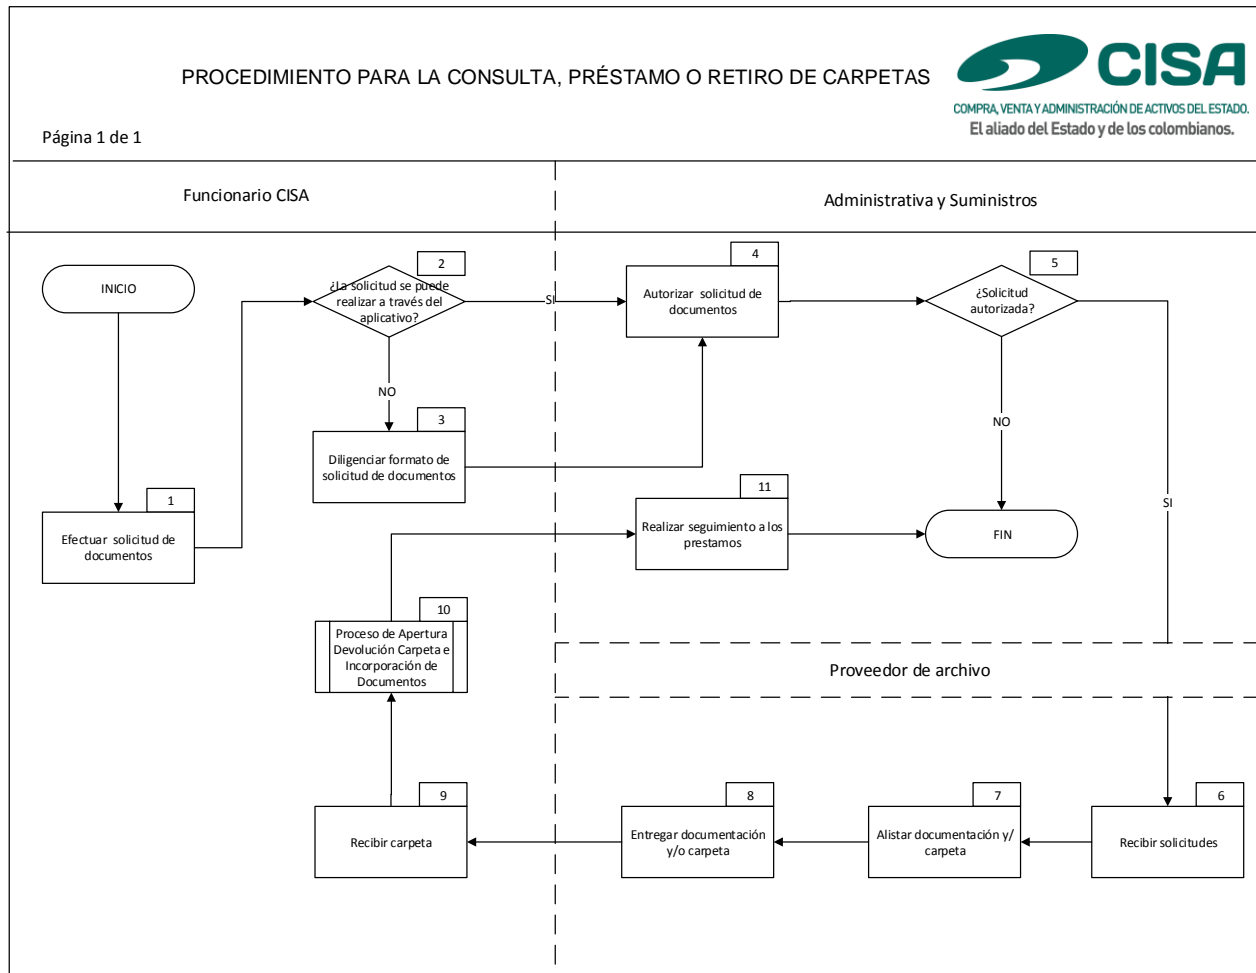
PROCEDIMIENTO PARA LA CONSULTA, PRÉSTAMO O RETIRO DE CARPETAS

CISA
COMPRA, VENTA Y ADMINISTRACIÓN DE ACTIVOS DEL ESTADO.
El aliado del Estado y de los colombianos.

Página 1 de 1

Funcionario CISA

Administrativa y Suministros

INICIO

2
¿La solicitud se puede realizar a través del aplicativo?

SI

4
Autorizar solicitud de documentos

5
¿Solicitud autorizada?

NO

3
Diligenciar formato de solicitud de documentos

NO

1
Efectuar solicitud de documentos

11
Realizar seguimiento a los prestamos

FIN

SI

10
Proceso de Apertura Devolución Carpeta e Incorporación de Documentos

Proveedor de archivo

9
Recibir carpeta

8
Entregar documentación y/o carpeta

7
Alistar documentación y/ carpeta

6
Recibir solicitudes